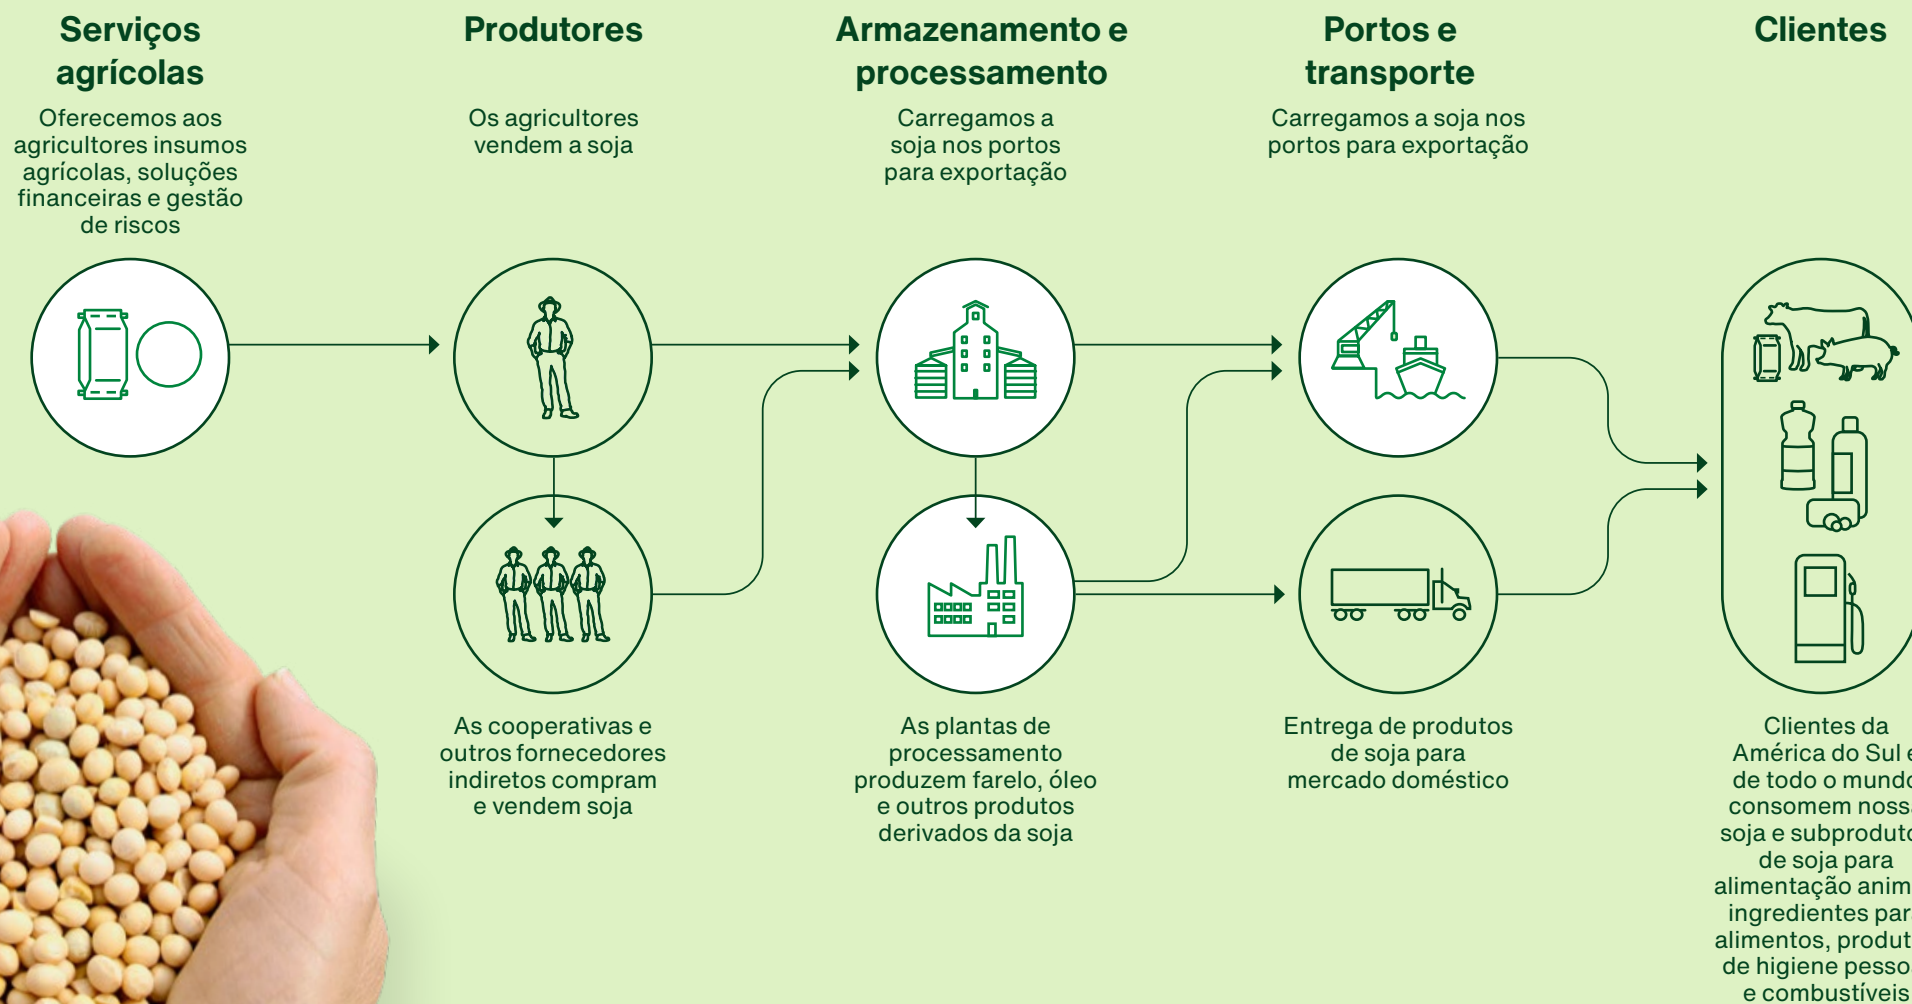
Serviços agrícolas

Oferecemos aos agricultores insumos agrícolas, soluções financeiras e gestão de riscos

Produtores

Os agricultores vendem a soja

Armazenamento e processamento

Carregamos a soja nos portos para exportação

Portos e transporte

Carregamos a soja nos portos para exportação

Clientes

As cooperativas e outros fornecedores indiretos compram e vendem soja

As plantas de processamento produzem farelo, óleo e outros produtos derivados da soja

Entrega de produtos de soja para mercado doméstico

Clientes da América do Sul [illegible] de todo o mund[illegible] consomem noss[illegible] soja e subproduto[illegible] de soja para alimentação anim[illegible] ingredientes par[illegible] alimentos, produt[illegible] de higiene pesso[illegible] e combustíveis